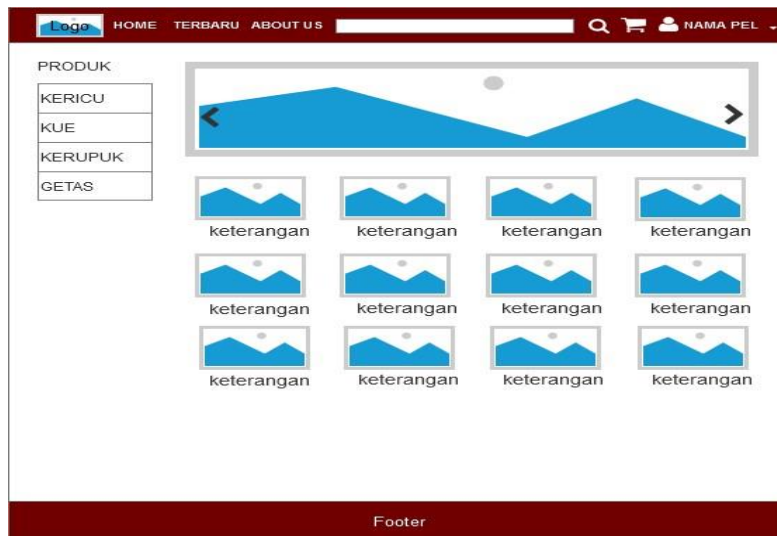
Logo HOME TERBARU ABOUT US NAMA PEL

PRODUK

KERICU
KUE
KERUPUK
GETAS

keterangan keterangan keterangan keterangan
keterangan keterangan keterangan keterangan
keterangan keterangan keterangan keterangan

Footer